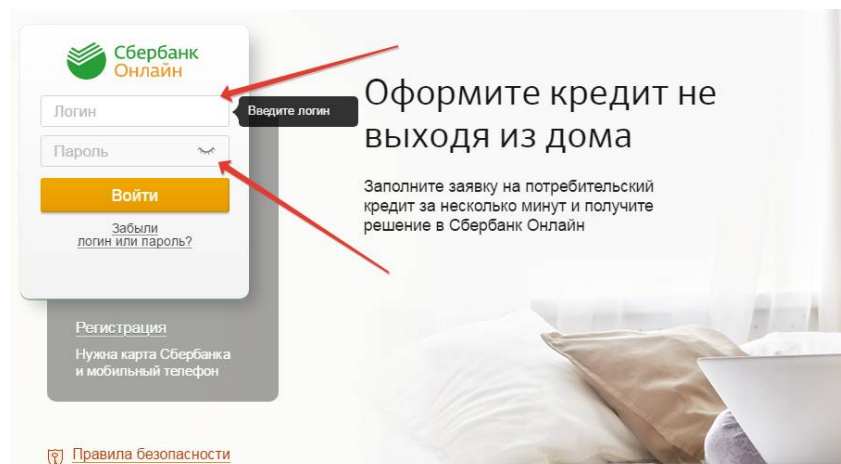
Сбербанк
Онлайн

Логин

Введите логин

Пароль

Войти

Забыли
логин или пароль?

Регистрация
Нужна карта Сбербанка и мобильный телефон

Правила безопасности

Оформите кредит не выходя из дома

Заполните заявку на потребительский кредит за несколько минут и получите решение в Сбербанк Онлайн